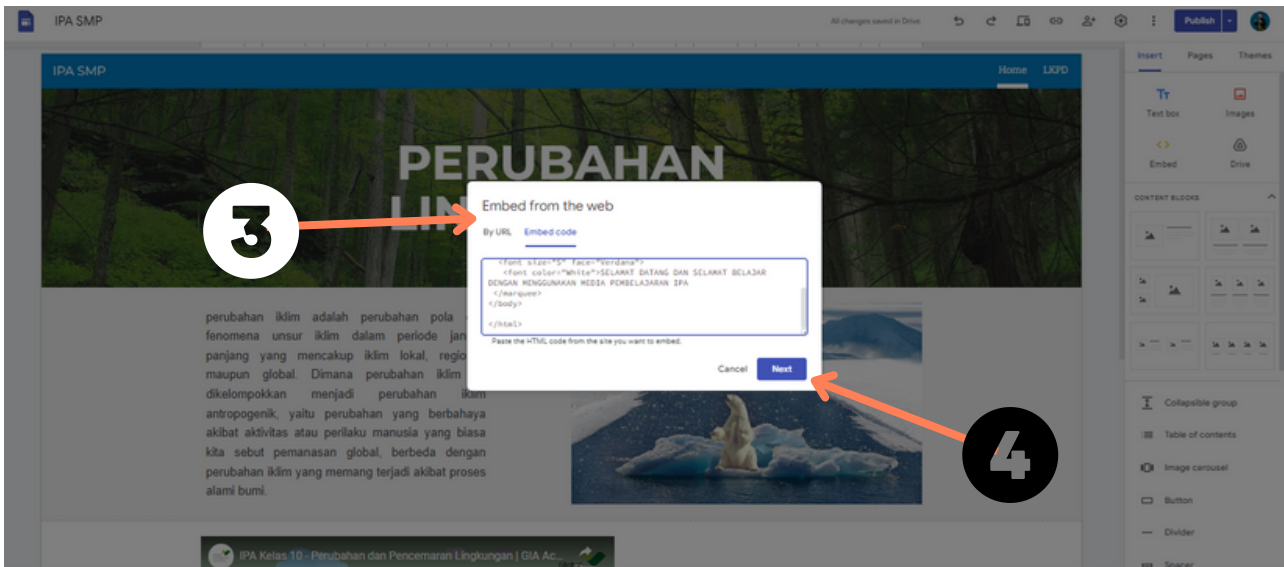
IPA SMP

All changes saved in Drive

Publish

Insert Pages Themes

Tт Text box

Images

Embed

Drive

CONTENT BLOCKS

Collapsible group

Table of contents

Image carousel

Button

Divider

Spacer

IPA SMP

Home LKPD

PERUBAHAN

LIN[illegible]

3

Embed from the web

By URL Embed code

<font size="5" face="Verdana">
<font color="White">SELAMAT DATANG DAN SELAMAT BELAJAR DENGAN MENGGUNAKAN MEDIA PEMBELAJARAN IPA
</marquee>
</body>

</html>

Paste the HTML code from the site you want to embed.

Cancel Next

4

perubahan iklim adalah perubahan pola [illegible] fenomena unsur iklim dalam periode jan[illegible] panjang yang mencakup iklim lokal, regio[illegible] maupun global. Dimana perubahan iklim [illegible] dikelompokkan menjadi perubahan iklim antropogenik, yaitu perubahan yang berbahaya akibat aktivitas atau perilaku manusia yang biasa kita sebut pemanasan global, berbeda dengan perubahan iklim yang memang terjadi akibat proses alami bumi.

IPA Kelas 10 - Perubahan dan Pencemaran Lingkungan | GIA Ac...